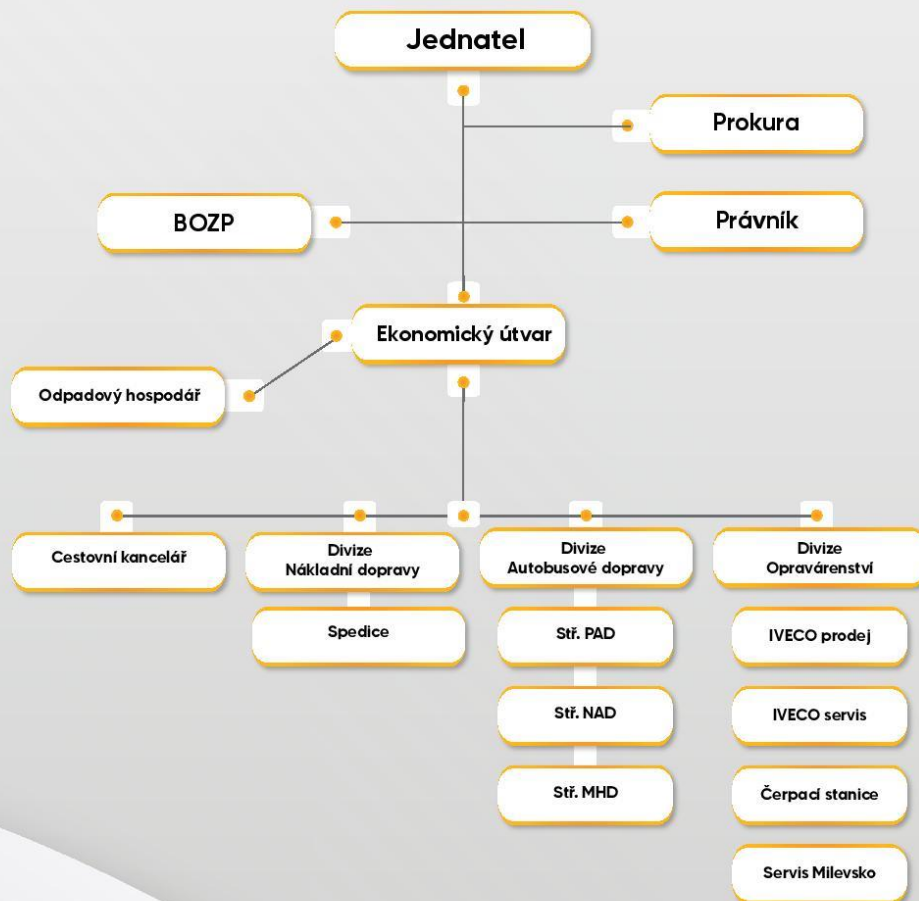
Jednatel

Prokura

BOZP

Právník

Ekonomický útvar

Odpadový hospodář

Cestovní kancelář

Divize Nákladní dopravy

Spedice

Divize Autobusové dopravy

Stř. PAD

Stř. NAD

Stř. MHD

Divize Opravárenství

IVECO prodej

IVECO servis

Čerpací stanice

Servis Milevsko